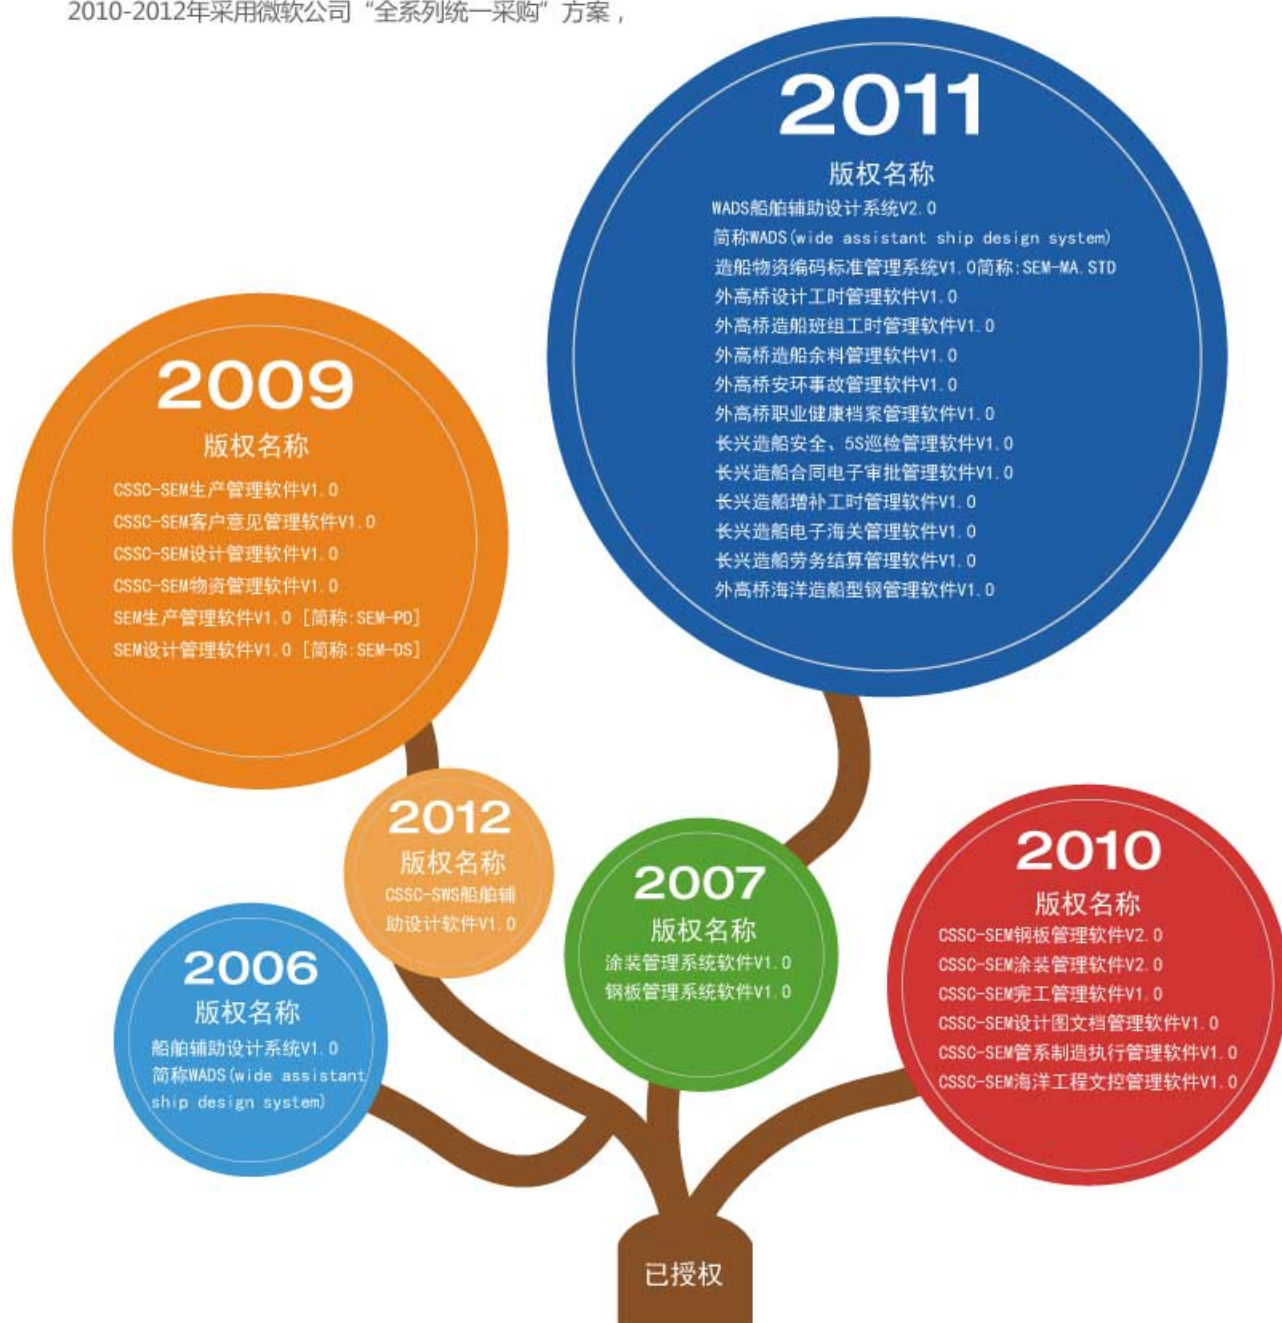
2010-2012年采用微软公司“全系列统一采购”方案，

2011
版权名称
WADS船舶辅助设计系统V2.0
简称WADS(wide assistant ship design system)
造船物资编码标准管理系统V1.0简称:SEM-MA.STD
外高桥设计工时管理软件V1.0
外高桥造船班组工时管理软件V1.0
外高桥造船余料管理软件V1.0
外高桥安环事故管理软件V1.0
外高桥职业健康档案管理软件V1.0
长兴造船安全、5S巡检管理软件V1.0
长兴造船合同电子审批管理软件V1.0
长兴造船增补工时管理软件V1.0
长兴造船电子海关管理软件V1.0
长兴造船劳务结算管理软件V1.0
外高桥海洋造船型钢管理软件V1.0

2009
版权名称
CSSC-SEM生产管理软件V1.0
CSSC-SEM客户意见管理软件V1.0
CSSC-SEM设计管理软件V1.0
CSSC-SEM物资管理软件V1.0
SEM生产管理软件V1.0［简称:SEM-PD］
SEM设计管理软件V1.0［简称:SEM-DS］

2012
版权名称
CSSC-SWS船舶辅助设计软件V1.0

2007
版权名称
涂装管理系统软件V1.0
钢板管理系统软件V1.0

2010
版权名称
CSSC-SEM钢板管理软件V2.0
CSSC-SEM涂装管理软件V2.0
CSSC-SEM完工管理软件V1.0
CSSC-SEM设计图文档管理软件V1.0
CSSC-SEM管系制造执行管理软件V1.0
CSSC-SEM海洋工程文控管理软件V1.0

2006
版权名称
船舶辅助设计系统V1.0
简称WADS(wide assistant ship design system)

已授权